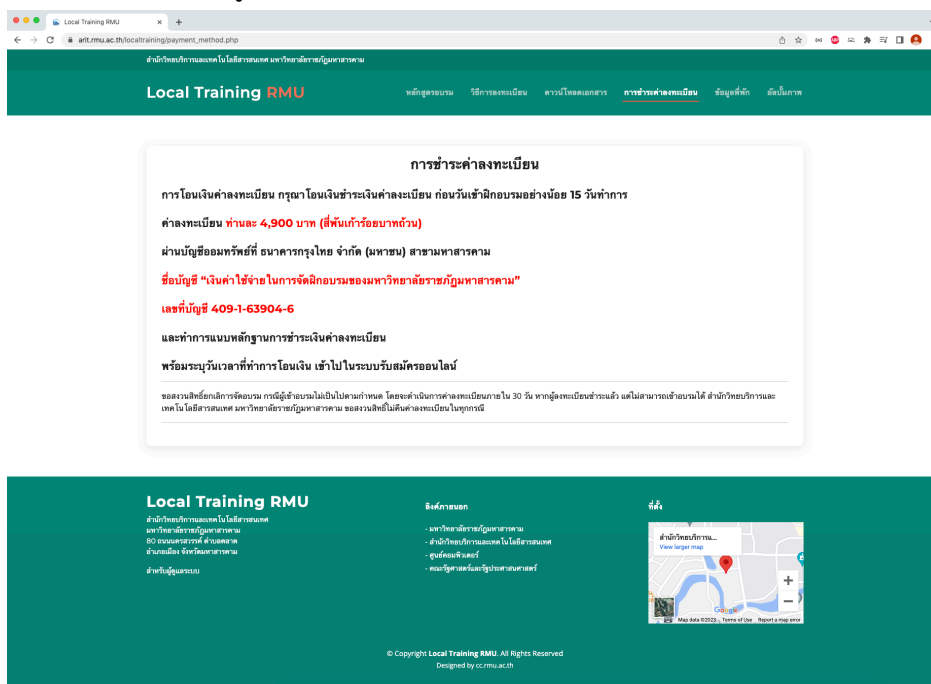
Local Training RMU
arit.rmu.ac.th/localtraining/payment_method.php

สำนักวิทยบริการและเทคโนโลยีสารสนเทศ มหาวิทยาลัยราชภัฏมหาสารคาม

Local Training RMU

หลักสูตรอบรม วิธีการลงทะเบียน ดาวน์โหลดเอกสาร การชำระค่าลงทะเบียน ข้อมูลที่พัก อัลบั้มภาพ

การชำระค่าลงทะเบียน

การโอนเงินค่าลงทะเบียน กรุณาโอนเงินชำระเงินค่าลงทะเบียน ก่อนวันเข้าฝึกอบรมอย่างน้อย 15 วันทำการ

ค่าลงทะเบียน ท่านละ 4,900 บาท (สี่พันเก้าร้อยบาทถ้วน)

ผ่านบัญชีออมทรัพย์ที่ ธนาคารกรุงไทย จำกัด (มหาชน) สาขามหาสารคาม

ชื่อบัญชี "เงินค่าใช้จ่ายในการจัดฝึกอบรมของมหาวิทยาลัยราชภัฏมหาสารคาม"

เลขที่บัญชี 409-1-63904-6

และทำการแนบหลักฐานการชำระเงินค่าลงทะเบียน

พร้อมระบุวันเวลาที่ทำการโอนเงิน เข้าไปในระบบรับสมัครออนไลน์

ขอสงวนสิทธิ์ยกเลิกการจัดอบรม กรณีผู้เข้าอบรมไม่เป็นไปตามกำหนด โดยจะดำเนินการคืนค่าลงทะเบียนภายใน 30 วัน หากผู้ลงทะเบียนชำระแล้ว แต่ไม่สามารถเข้าอบรมได้ สำนักวิทยบริการและเทคโนโลยีสารสนเทศ มหาวิทยาลัยราชภัฏมหาสารคาม ขอสงวนสิทธิ์ไม่คืนค่าลงทะเบียนในทุกกรณี

Local Training RMU
สำนักวิทยบริการและเทคโนโลยีสารสนเทศ
มหาวิทยาลัยราชภัฏมหาสารคาม
80 ถนนนครสวรรค์ ตำบลตลาด
อำเภอเมือง จังหวัดมหาสารคาม

สำหรับผู้ดูแลระบบ

ลิงค์ภายนอก
- มหาวิทยาลัยราชภัฏมหาสารคาม
- สำนักวิทยบริการและเทคโนโลยีสารสนเทศ
- ศูนย์คอมพิวเตอร์
- คณะรัฐศาสตร์และรัฐประศาสนศาสตร์

ที่ตั้ง
สำนักวิทยบริการ...
View larger map
Google
Map data ©2023 Terms of Use Report a map error

© Copyright Local Training RMU. All Rights Reserved
Designed by cc.rmu.ac.th